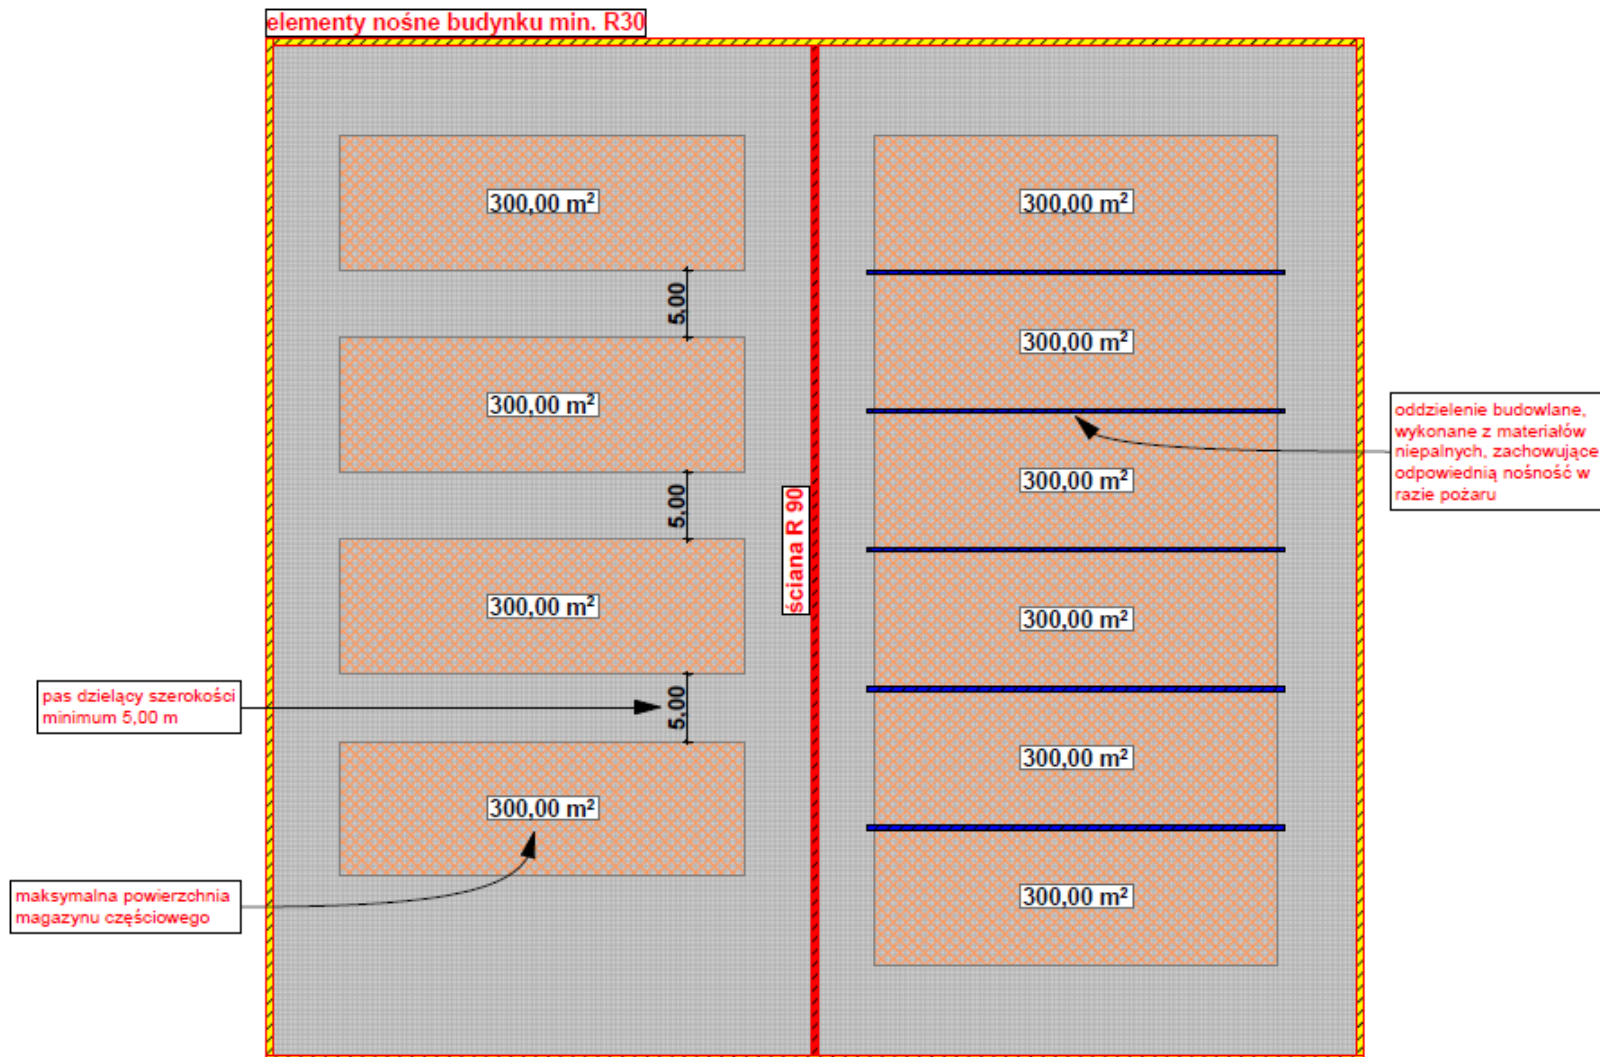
elementy nośne budynku min. R30

300,00 m$^2$

5,00

300,00 m$^2$

5,00

300,00 m$^2$

pas dzielący szerokości minimum 5,00 m

5,00

300,00 m$^2$

maksymalna powierzchnia magazynu częściowego

ściana R 90

300,00 m$^2$

300,00 m$^2$

300,00 m$^2$

oddzielenie budowlane, wykonane z materiałów niepalnych, zachowujące odpowiednią nośność w razie pożaru

300,00 m$^2$

300,00 m$^2$

300,00 m$^2$